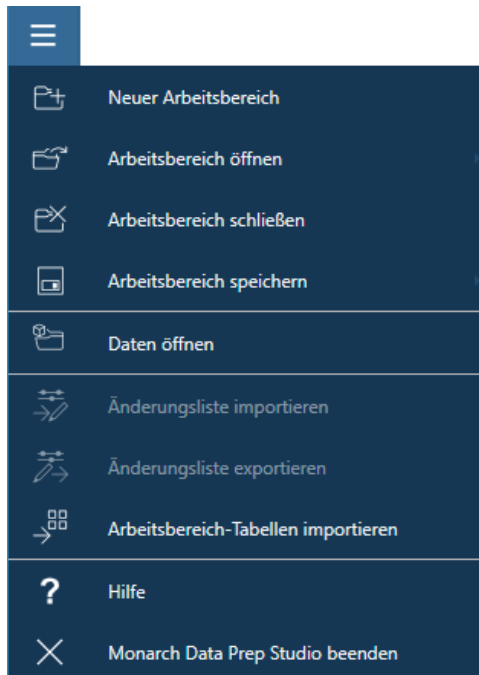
Neuer Arbeitsbereich

Arbeitsbereich öffnen

Arbeitsbereich schließen

Arbeitsbereich speichern

Daten öffnen

Änderungsliste importieren

Änderungsliste exportieren

Arbeitsbereich-Tabellen importieren

?

Hilfe

Monarch Data Prep Studio beenden